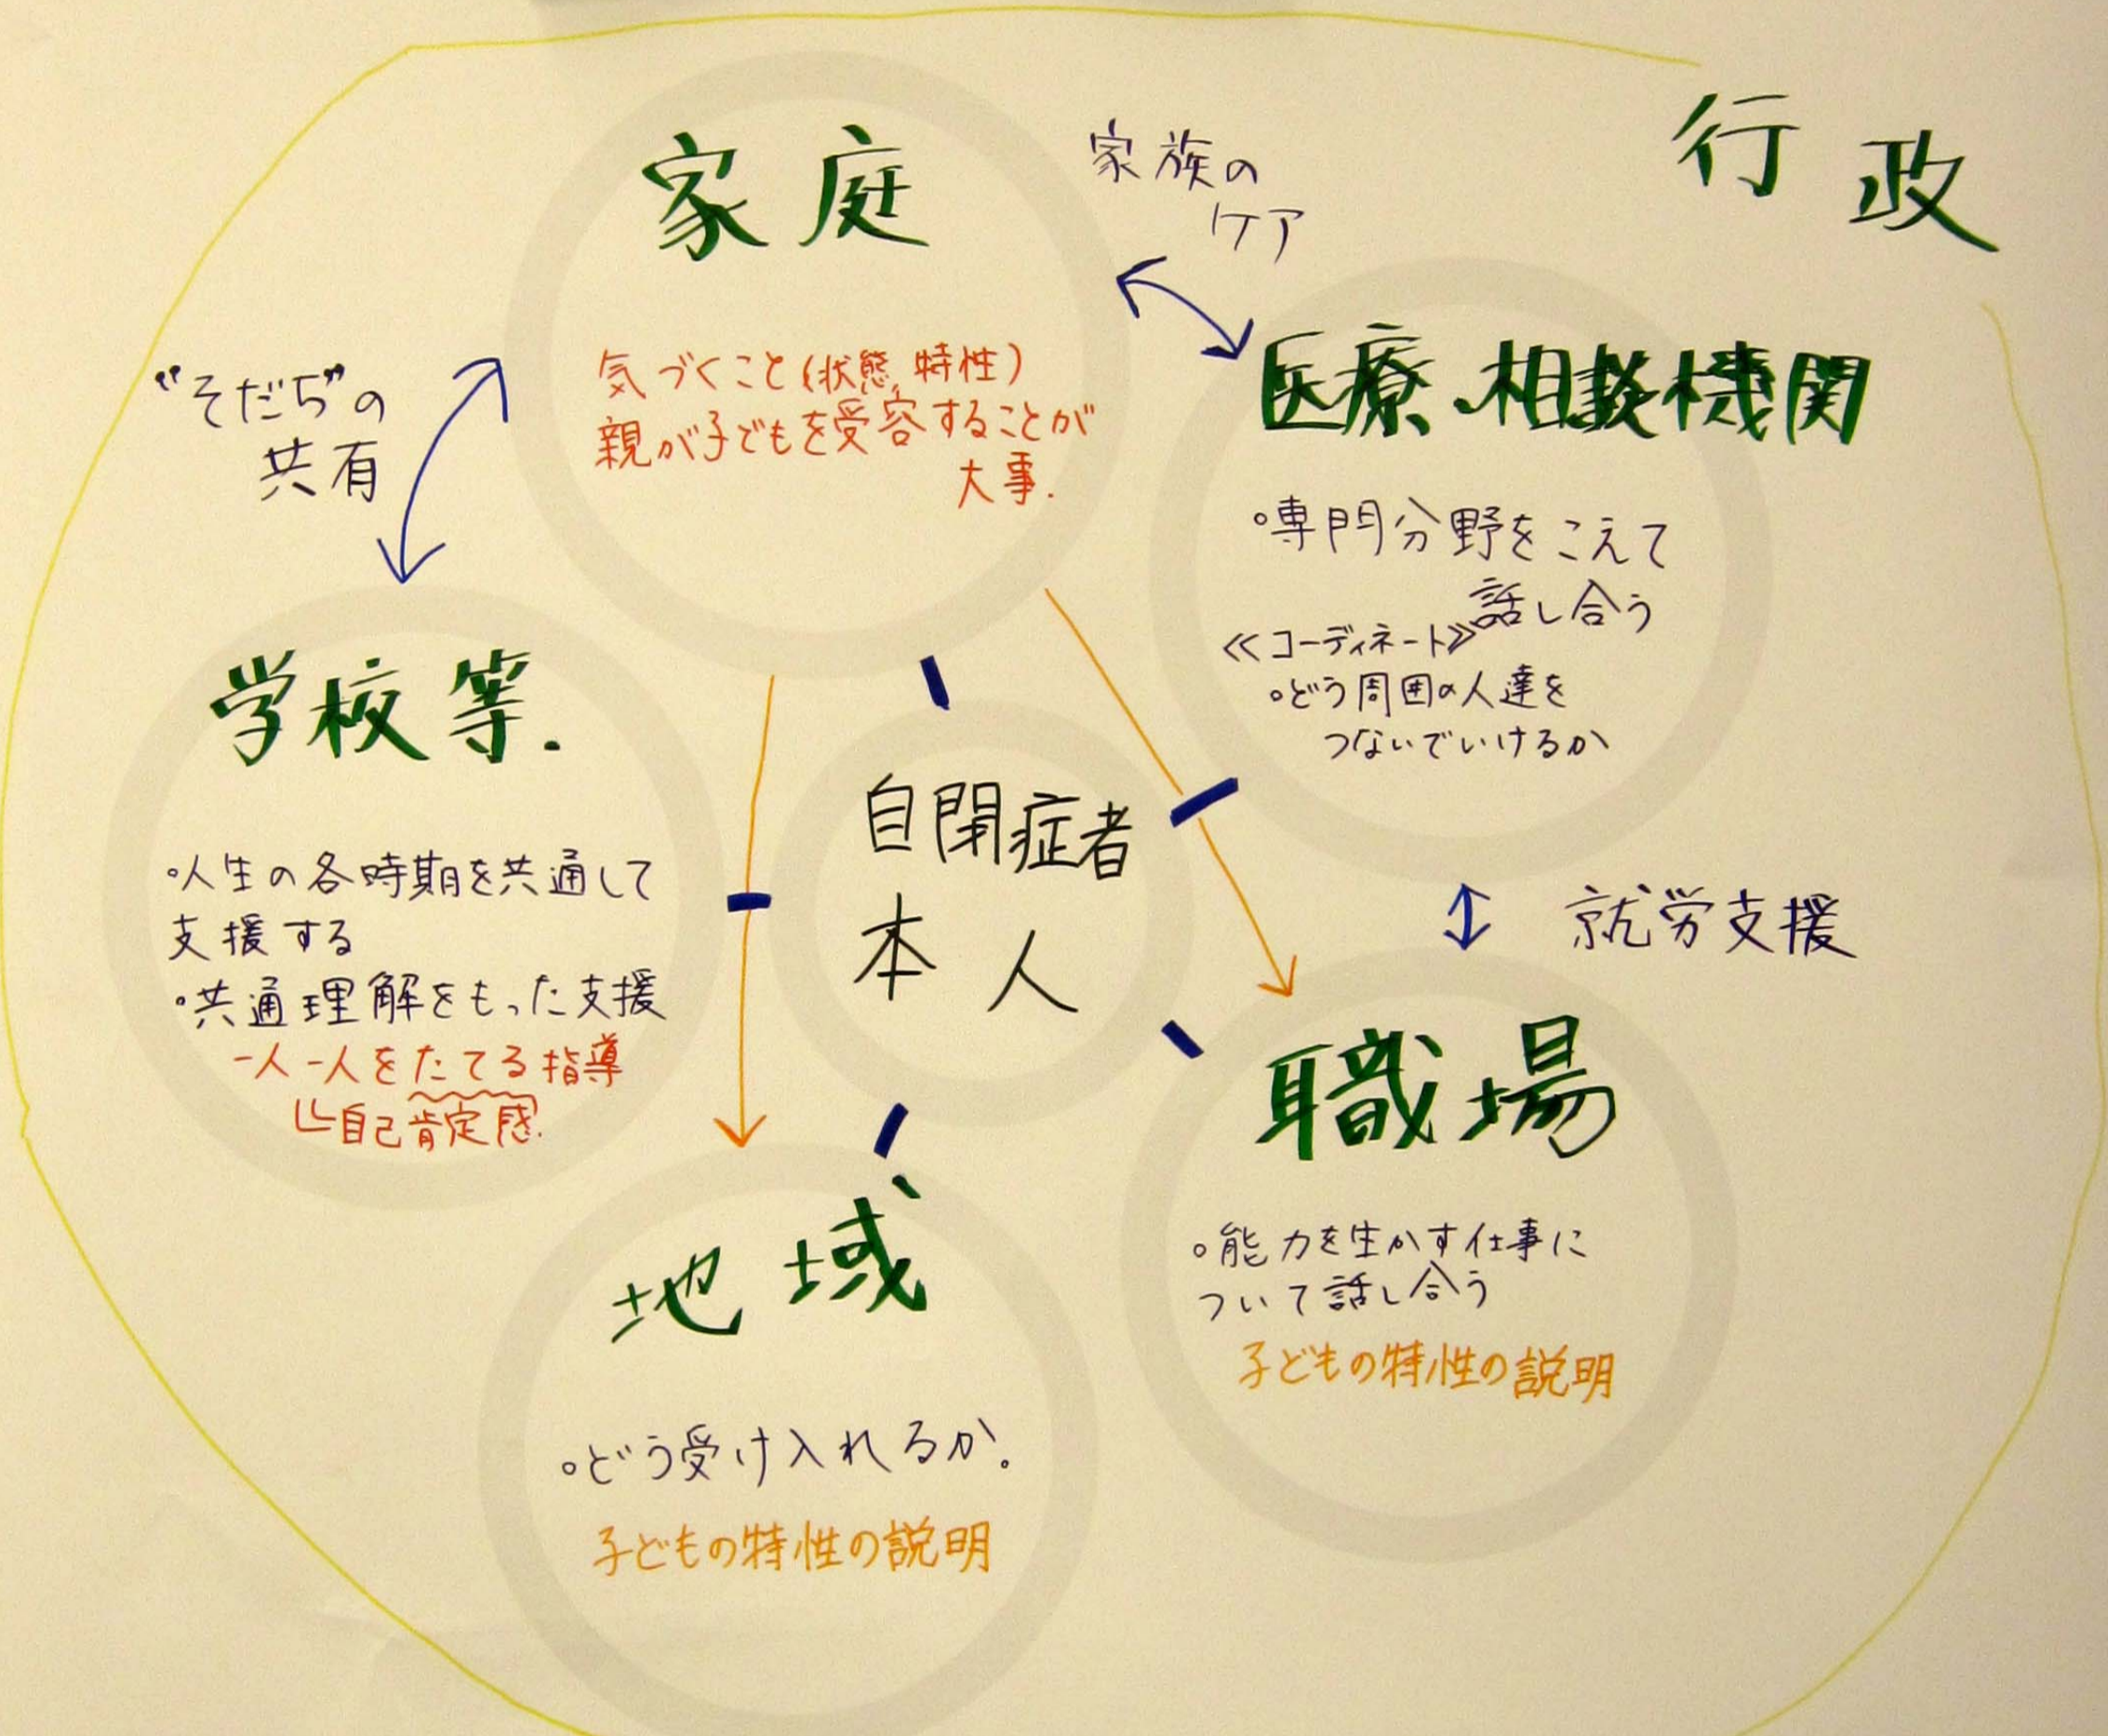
行政

家庭

家族のケア

気づくこと(状態 特性)
親が子どもを受容することが大事.

"そだち"の共有

医療・相談機関

◦専門分野をこえて話し合う
《コーディネート》
◦どう周囲の人達をつないでいけるか

学校等.

◦人生の各時期を共通して支援する
◦共通理解をもった支援
一人一人をたてる指導
└自己肯定感

自閉症者
本人

就労支援

職場

◦能力を生かす仕事について話し合う
子どもの特性の説明

地域

◦どう受け入れるか。
子どもの特性の説明